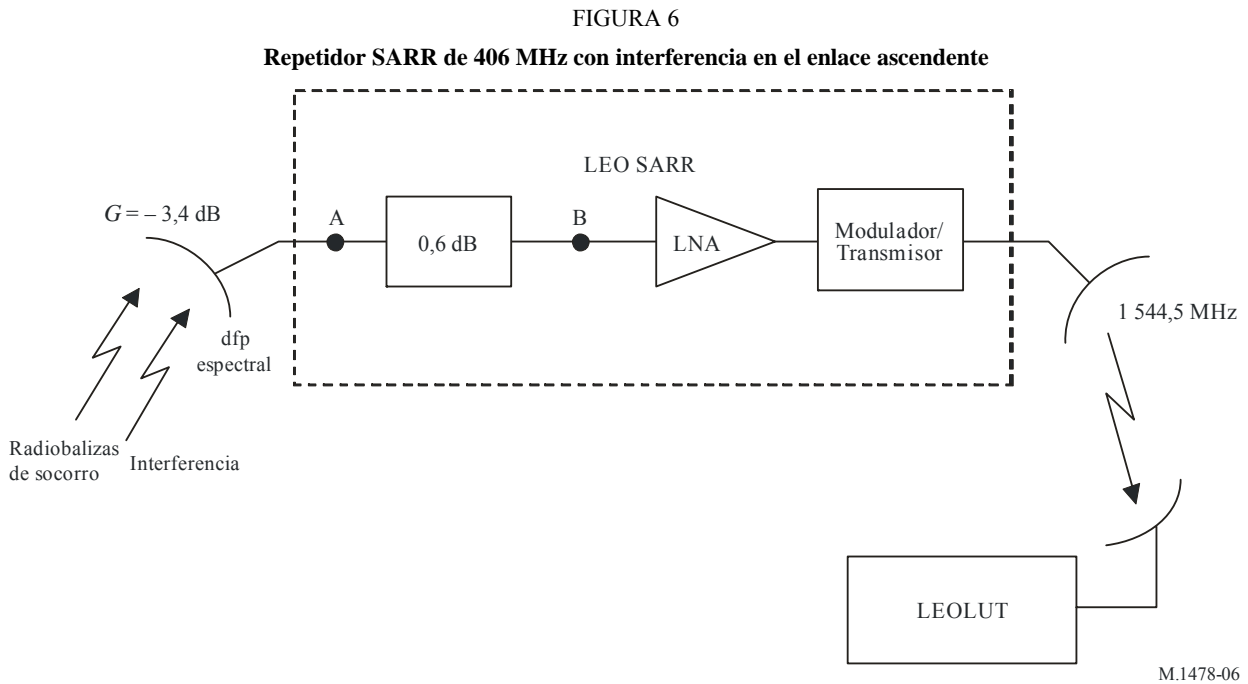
FIGURA 6

**Repetidor SARR de 406 MHz con interferencia en el enlace ascendente**

LEO SARR

$G = -3,4$ dB

A

0,6 dB

B

LNA

Modulador/ Transmisor

1 544,5 MHz

dfp espectral

Radiobalizas de socorro

Interferencia

LEOLUT

M.1478-06